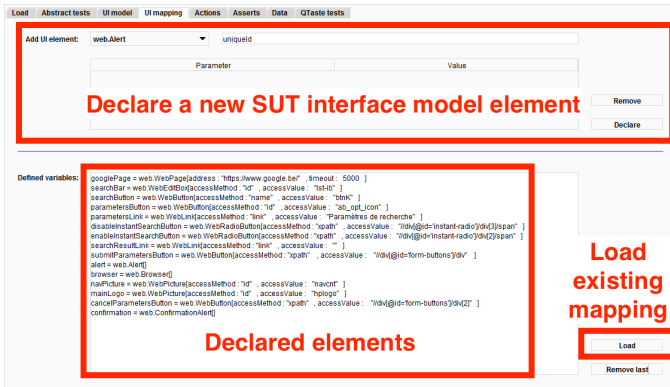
Load | Abstract tests | UI model | UI mapping | Actions | Asserts | Data | QTaste tests

Add UI element: web.Alert uniqueId

| Parameter | Value |
|---|---|
| | |

Declare a new SUT interface model element

Remove

Declare

Defined variables:

googlePage = web.WebPage[address : "https://www.google.be/" , timeout : 5000 ]
searchBar = web.WebEditBox[accessMethod : "id" , accessValue : "lst-ib" ]
searchButton = web.WebButton[accessMethod : "name" , accessValue : "btnK" ]
parametersButton = web.WebButton[accessMethod : "id" , accessValue : "ab_opt_icon" ]
parametersLink = web.WebLink[accessMethod : "link" , accessValue : "Paramètres de recherche" ]
disableInstantSearchButton = web.WebRadioButton[accessMethod : "xpath" , accessValue : "//div[@id='instant-radio']/div[3]/span" ]
enableInstantSearchButton = web.WebRadioButton[accessMethod : "xpath" , accessValue : "//div[@id='instant-radio']/div[2]/span" ]
searchResultLink = web.WebLink[accessMethod : "link" , accessValue : "" ]
submitParametersButton = web.WebButton[accessMethod : "xpath" , accessValue : "//div[@id='form-buttons']/div" ]
alert = web.Alert[]
browser = web.Browser[]
navPicture = web.WebPicture[accessMethod : "id" , accessValue : "navcnt" ]
mainLogo = web.WebPicture[accessMethod : "id" , accessValue : "hplogo" ]
cancelParametersButton = web.WebButton[accessMethod : "xpath" , accessValue : "//div[@id='form-buttons']/div[2]" ]
confirmation = web.ConfirmationAlert[]

Declared elements

Load existing mapping

Load

Remove last